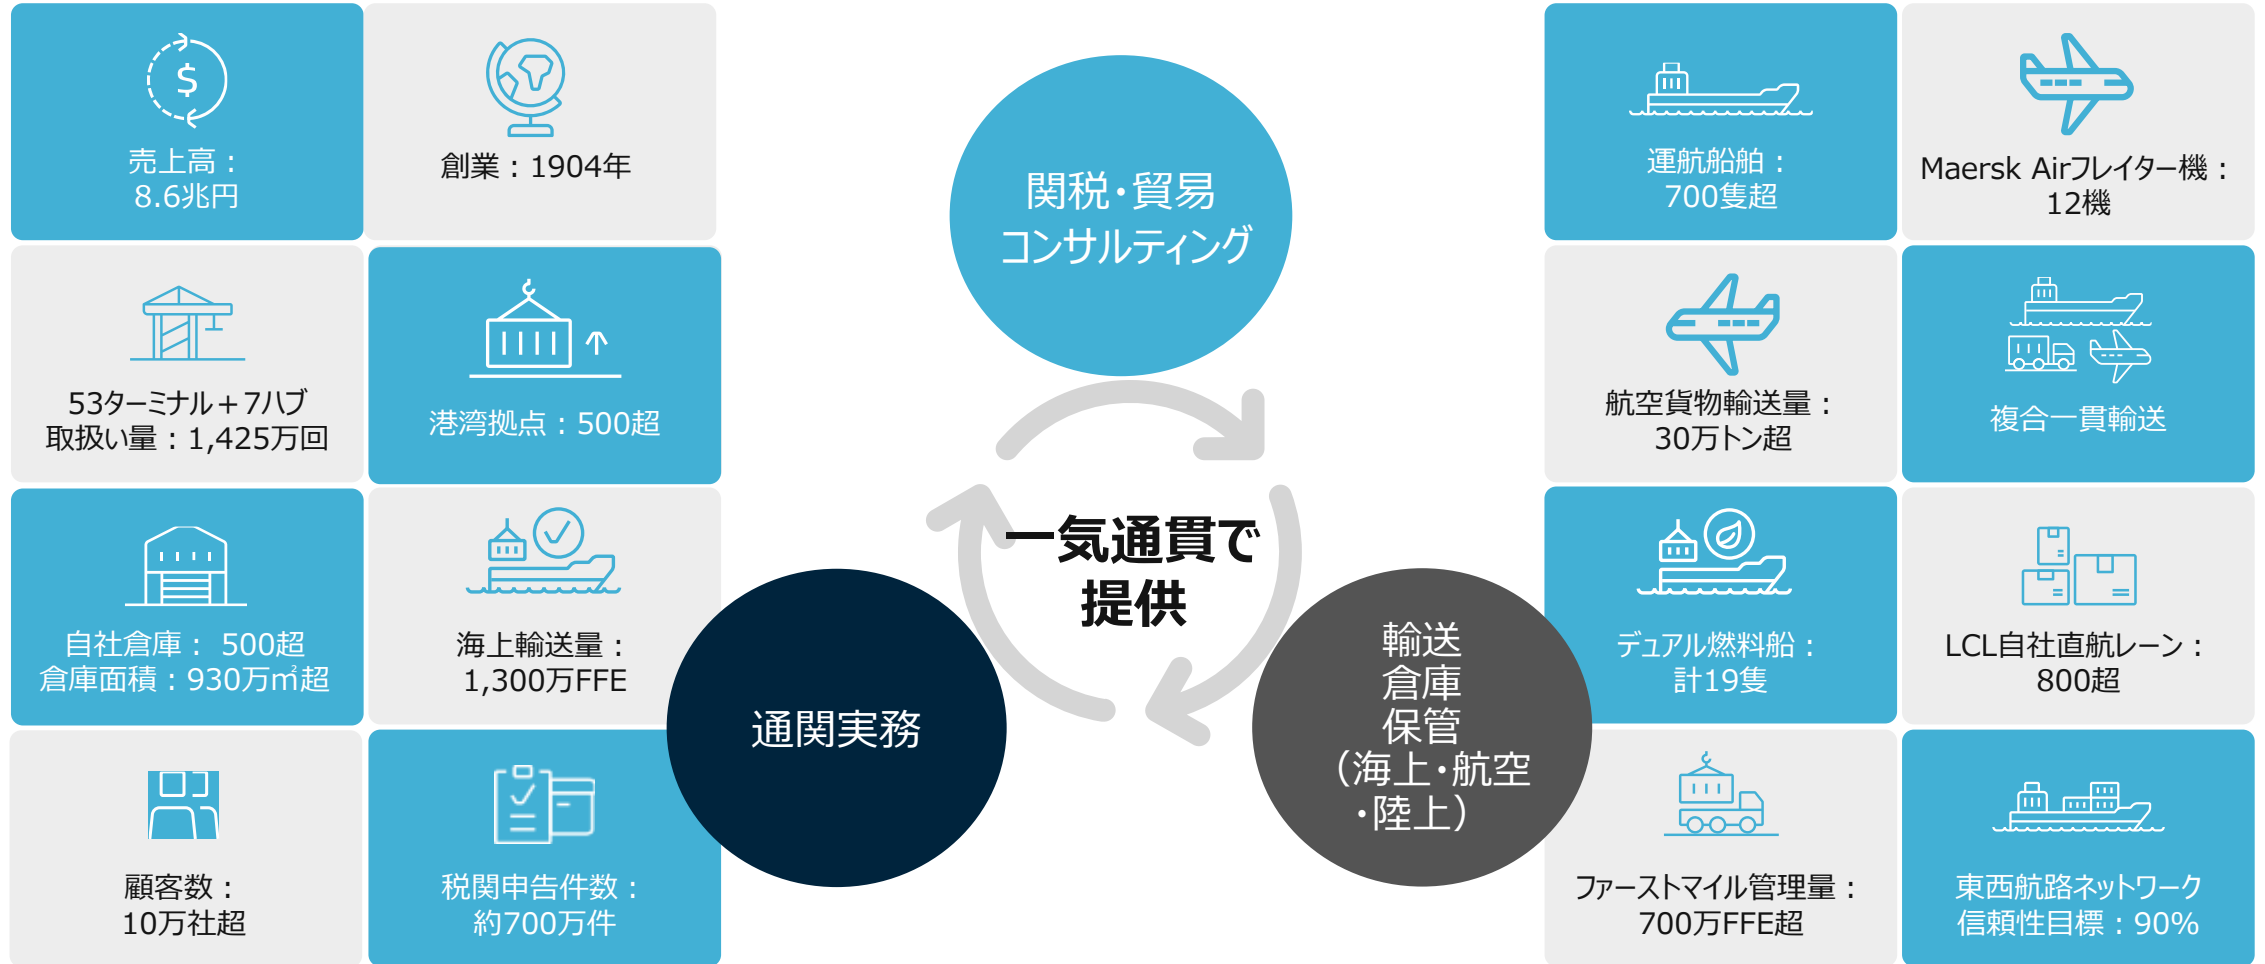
売上高：
8.6兆円

創業：1904年

53ターミナル＋7ハブ
取扱い量：1,425万回

港湾拠点：500超

自社倉庫： 500超
倉庫面積：930万m²超

海上輸送量：
1,300万FFE

顧客数：
10万社超

税関申告件数：
約700万件

関税・貿易
コンサルティング

一気通貫で
提供

通関実務

輸送
倉庫
保管
（海上・航空
・陸上）

運航船舶：
700隻超

Maersk Airフレイター機：
12機

航空貨物輸送量：
30万トン超

複合一貫輸送

デュアル燃料船：
計19隻

LCL自社直航レーン：
800超

ファーストマイル管理量：
700万FFE超

東西航路ネットワーク
信頼性目標：90%